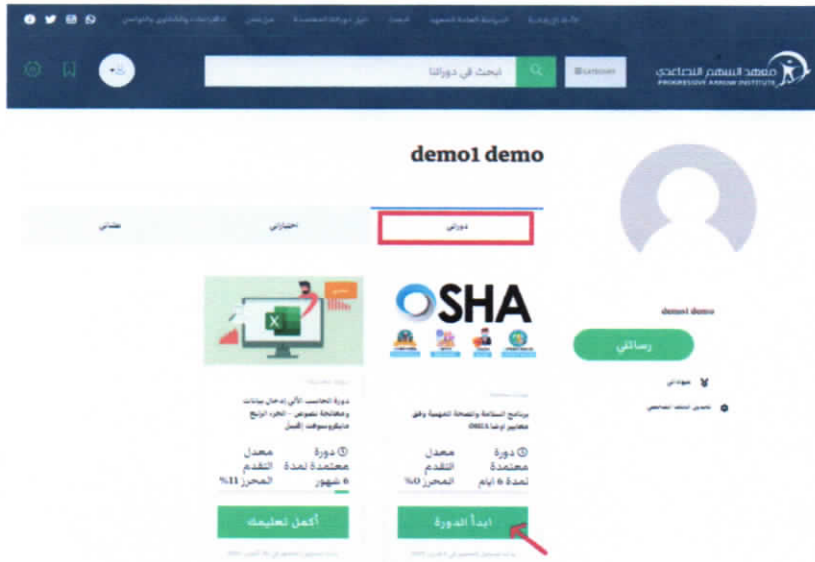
معهد السهم التصاعدي
PROGRESSIVE ARROW INSTITUTE

ابحث في دوراتنا

demo1 demo

دوراتي

اختباراتي

طلباتي

OSHA

برنامج السلامة والصحة المهنية وفق معايير اوشا OSHA

دورة معتمدة لمدة 6 ايام

معدل التقدم المحرز 0%

ابدأ الدورة

X

دورة الحاسب الآلي إدخال بيانات ومعالجة نصوص - الطرد - برنامج مايكروسوفت إكسل

دورة معتمدة لمدة 6 شهور

معدل التقدم المحرز 11%

أكمل تعليمك

demo1 demo

رسائلي

دوراتي

تحديث الملف الشخصي